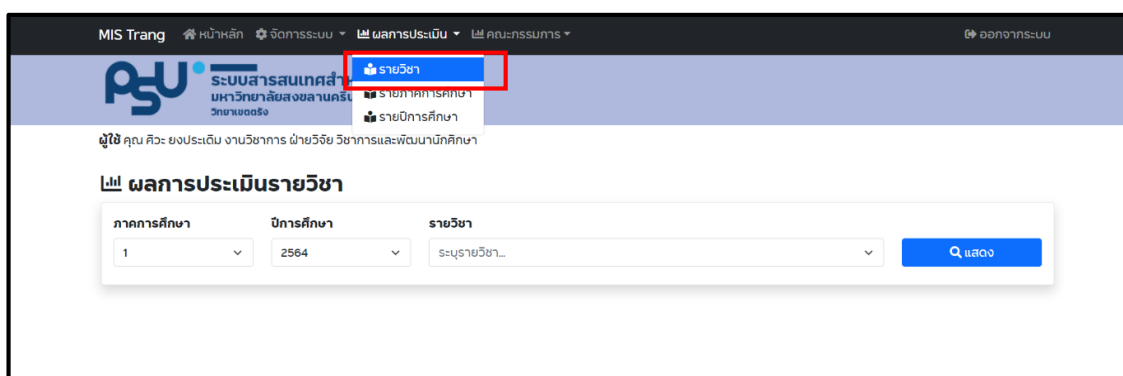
MIS Trang หน้าหลัก จัดการระบบ ▾ ผลการประเมิน ▾ คณะกรรมการ ▾ ออกจากระบบ

รายวิชา
รายภาคการศึกษา
รายปีการศึกษา

PSU ระบบสารสนเทศสำ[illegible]
มหาวิทยาลัยสงขลานครินทร์
วิทยาเขตตรัง

ผู้ใช้ คุณ ศิวะ ยงประเดิม งานวิชาการ ฝ่ายวิจัย วิชาการและพัฒนานักศึกษา

ผลการประเมินรายวิชา

ภาคการศึกษา
1
ปีการศึกษา
2564
รายวิชา
ระบุรายวิชา...
แสดง